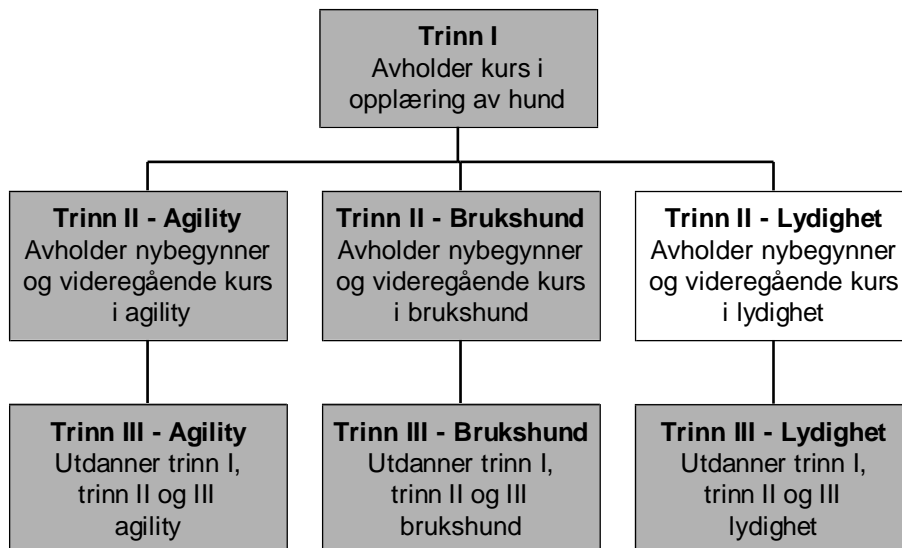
**Trinn I**
Avholder kurs i opplæring av hund

**Trinn II - Agility**
Avholder nybegynner og videregående kurs i agility

**Trinn II - Brukshund**
Avholder nybegynner og videregående kurs i brukshund

**Trinn II - Lydighet**
Avholder nybegynner og videregående kurs i lydighet

**Trinn III - Agility**
Utdanner trinn I, trinn II og III agility

**Trinn III - Brukshund**
Utdanner trinn I, trinn II og III brukshund

**Trinn III - Lydighet**
Utdanner trinn I, trinn II og III lydighet